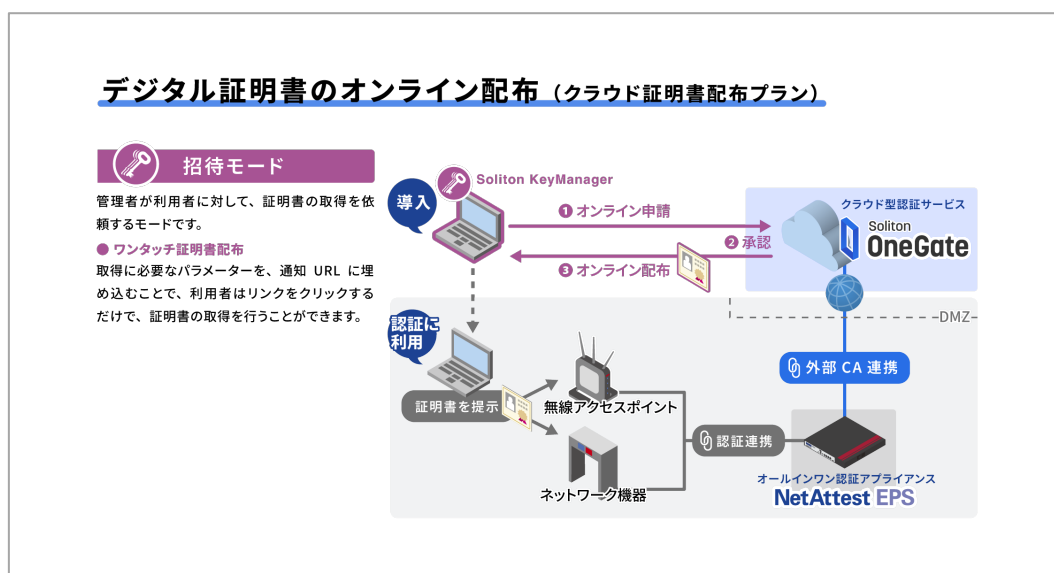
デジタル証明書のオンライン配布（クラウド証明書配布プラン）

招待モード

管理者が利用者に対して、証明書の取得を依頼するモードです。

● ワンタッチ証明書配布
取得に必要なパラメーターを、通知 URL に埋め込むことで、利用者はリンクをクリックするだけで、証明書の取得を行うことができます。

導入

Soliton KeyManager

① オンライン申請

② 承認

③ オンライン配布

クラウド型認証サービス

Soliton OneGate

DMZ

認証に利用

外部 CA 連携

証明書を提示

無線アクセスポイント

認証連携

ネットワーク機器

オールインワン認証アプライアンス

NetAttest EPS